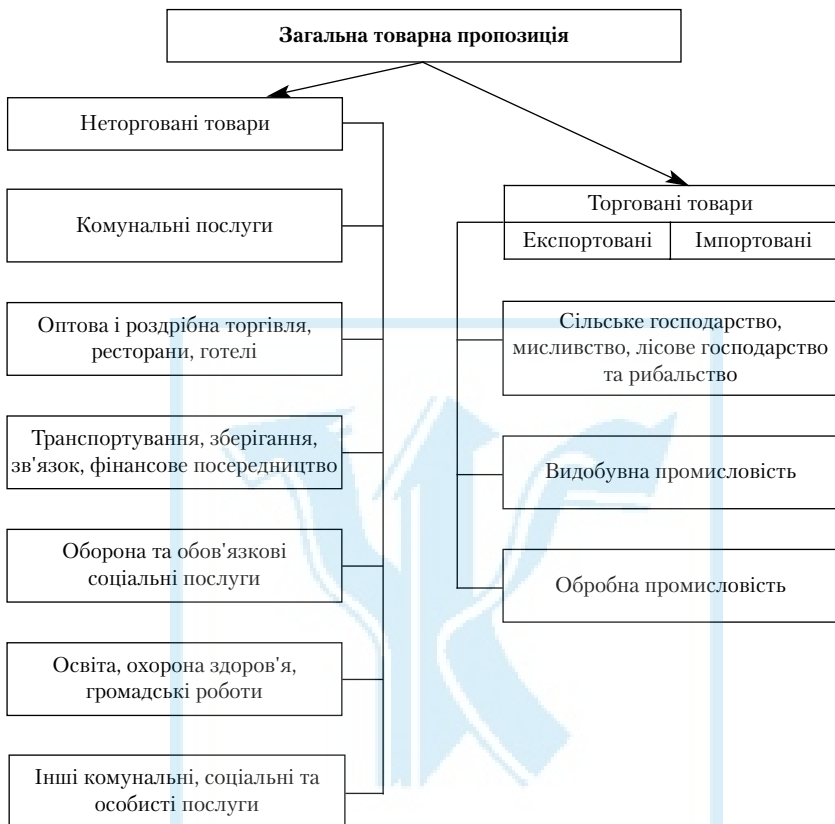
Загальна товарна пропозиція

Неторговані товари

Комунальні послуги

Оптова і роздрібна торгівля, ресторани, готелі

Транспортування, зберігання, зв'язок, фінансове посередництво

Оборона та обов'язкові соціальні послуги

Освіта, охорона здоров'я, громадські роботи

Інші комунальні, соціальні та особисті послуги

Торговані товари

| Експортовані | Імпортовані |
|---|---|

Сільське господарство, мисливство, лісове господарство та рибальство

Видобувна промисловість

Обробна промисловість